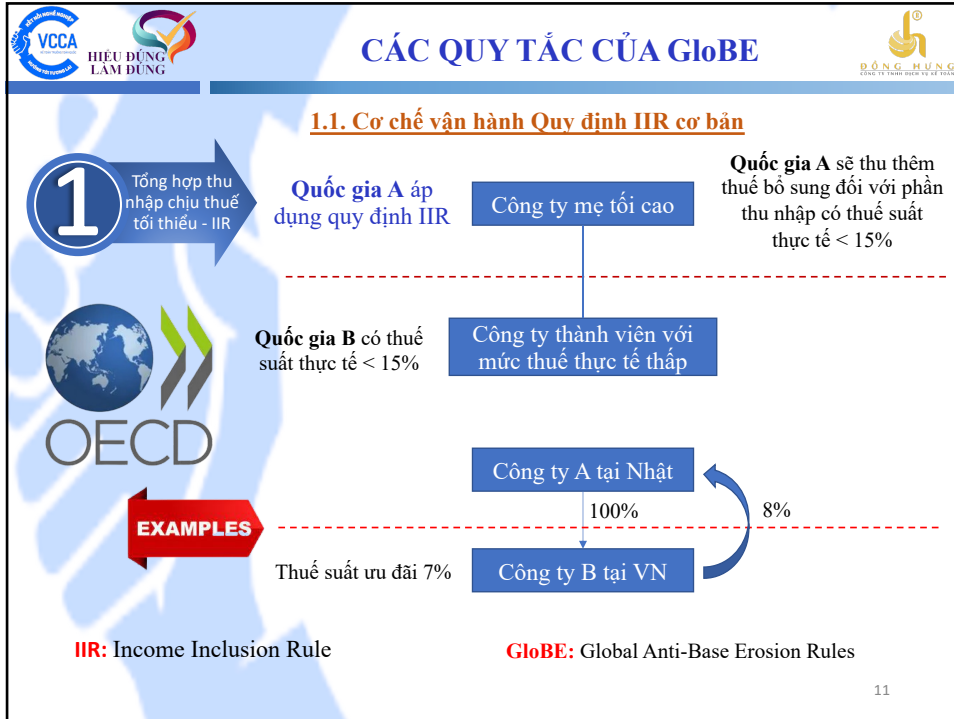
VCCA

HIỆU DỤNG LẠM DỤNG

CÁC QUY TẮC CỦA GloBE

ĐỒNG HƯNG

1.1. Cơ chế vận hành Quy định IIR cơ bản

1

Tổng hợp thu nhập chịu thuế tối thiểu - IIR

**Quốc gia A** áp dụng quy định IIR

Công ty mẹ tối cao

**Quốc gia A** sẽ thu thêm thuế bổ sung đối với phần thu nhập có thuế suất thực tế < 15%

**Quốc gia B** có thuế suất thực tế < 15%

Công ty thành viên với mức thuế thực tế thấp

OECD

Công ty A tại Nhật

100%

8%

EXAMPLES

Thuế suất ưu đãi 7%

Công ty B tại VN

**IIR:** Income Inclusion Rule

**GloBE:** Global Anti-Base Erosion Rules

11